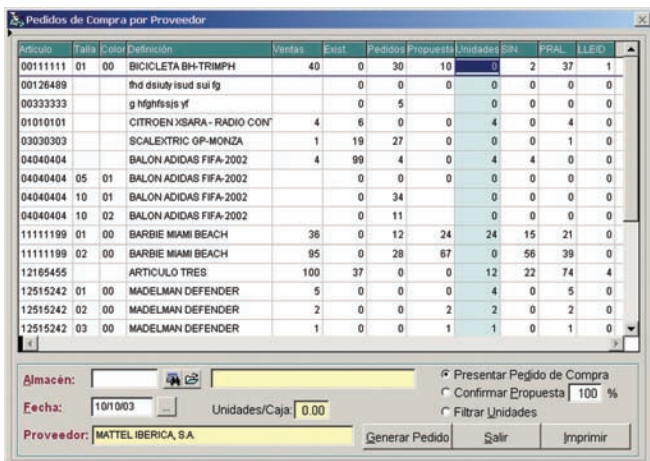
Pedidos de Compra por Proveedor

| Articulo | Talla | Color | Definición | Ventas | Exist. | Pedidos | Propuesta | Unidades | SIN. | PRAL. | LLEID |
|---|---|---|---|---|---|---|---|---|---|---|---|
| 00111111 | 01 | 00 | BICICLETA BH-TRIMPH | 40 | 0 | 30 | 10 | 0 | 2 | 37 | 1 |
| 00126489 | | | fhd dsiuty isud sui fg | | 0 | 0 | 0 | 0 | 0 | 0 | 0 |
| 00333333 | | | g hfghfssjs yf | | 0 | 5 | | 0 | 0 | 0 | 0 |
| 01010101 | | | CITROEN XSARA - RADIO CONT | 4 | 6 | 0 | 0 | 4 | 0 | 4 | 0 |
| 03030303 | | | SCALEXTRIC GP-MONZA | 1 | 19 | 27 | 0 | 0 | 0 | 1 | 0 |
| 04040404 | | | BALON ADIDAS FIFA-2002 | 4 | 99 | 4 | 0 | 4 | 4 | 0 | 0 |
| 04040404 | 05 | 01 | BALON ADIDAS FIFA-2002 | | 0 | 0 | 0 | 0 | 0 | 0 | 0 |
| 04040404 | 10 | 01 | BALON ADIDAS FIFA-2002 | | 0 | 34 | | 0 | 0 | 0 | 0 |
| 04040404 | 10 | 02 | BALON ADIDAS FIFA-2002 | | 0 | 11 | | 0 | 0 | 0 | 0 |
| 11111199 | 01 | 00 | BARBIE MIAMI BEACH | 36 | 0 | 12 | 24 | 24 | 15 | 21 | 0 |
| 11111199 | 02 | 00 | BARBIE MIAMI BEACH | 95 | 0 | 28 | 67 | 0 | 56 | 39 | 0 |
| 12165455 | | | ARTICULO TRES | 100 | 37 | 0 | 0 | 12 | 22 | 74 | 4 |
| 12515242 | 01 | 00 | MADELMAN DEFENDER | 5 | 0 | 0 | 0 | 4 | 0 | 5 | 0 |
| 12515242 | 02 | 00 | MADELMAN DEFENDER | 2 | 0 | 0 | 2 | 2 | 0 | 2 | 0 |
| 12515242 | 03 | 00 | MADELMAN DEFENDER | 1 | 0 | 0 | 1 | 1 | 0 | 1 | 0 |

Almacén:
Fecha: 10/10/03
Unidades/Caja: 0.00
Proveedor: MATTEL IBERICA, S.A.
Presentar Pedido de Compra
Confirmar Propuesta 100 %
Filtrar Unidades
Generar Pedido
Salir
Imprimir